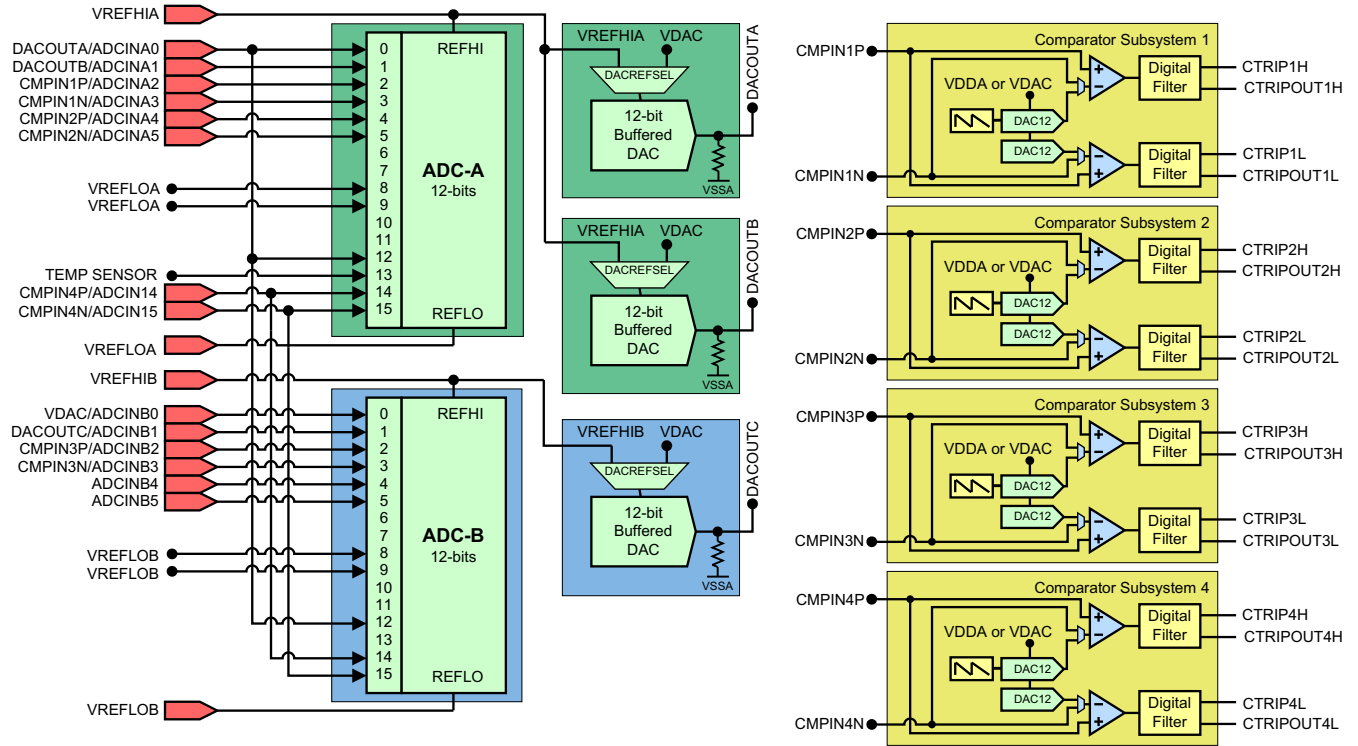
VREFHIA
DACOUTA/ADCINA0
DACOUTB/ADCINA1
CMPIN1P/ADCINA2
CMPIN1N/ADCINA3
CMPIN2P/ADCINA4
CMPIN2N/ADCINA5
VREFLOA
VREFLOA
TEMP SENSOR
CMPIN4P/ADCIN14
CMPIN4N/ADCIN15
VREFLOA

0
1
2
3
4
5
6
7
8
9
10
11
12
13
14
15
REFHI
ADC-A
12-bits
REFLO

VREFHIB
VDAC/ADCINB0
DACOUTC/ADCINB1
CMPIN3P/ADCINB2
CMPIN3N/ADCINB3
ADCINB4
ADCINB5
VREFLOB
VREFLOB
VREFLOB

0
1
2
3
4
5
6
7
8
9
10
11
12
13
14
15
REFHI
ADC-B
12-bits
REFLO

VREFHIA
VDAC
DACREFSEL
12-bit
Buffered
DAC
VSSA
DACOUTA

VREFHIA
VDAC
DACREFSEL
12-bit
Buffered
DAC
VSSA
DACOUTB

VREFHIB
VDAC
DACREFSEL
12-bit
Buffered
DAC
VSSA
DACOUTC

Comparator Subsystem 1
CMPIN1P
VDDA or VDAC
DAC12
DAC12
Digital Filter
CTRIP1H
CTRIPOUT1H
Digital Filter
CTRIP1L
CTRIPOUT1L
CMPIN1N

Comparator Subsystem 2
CMPIN2P
VDDA or VDAC
DAC12
DAC12
Digital Filter
CTRIP2H
CTRIPOUT2H
Digital Filter
CTRIP2L
CTRIPOUT2L
CMPIN2N

Comparator Subsystem 3
CMPIN3P
VDDA or VDAC
DAC12
DAC12
Digital Filter
CTRIP3H
CTRIPOUT3H
Digital Filter
CTRIP3L
CTRIPOUT3L
CMPIN3N

Comparator Subsystem 4
CMPIN4P
VDDA or VDAC
DAC12
DAC12
Digital Filter
CTRIP4H
CTRIPOUT4H
Digital Filter
CTRIP4L
CTRIPOUT4L
CMPIN4N